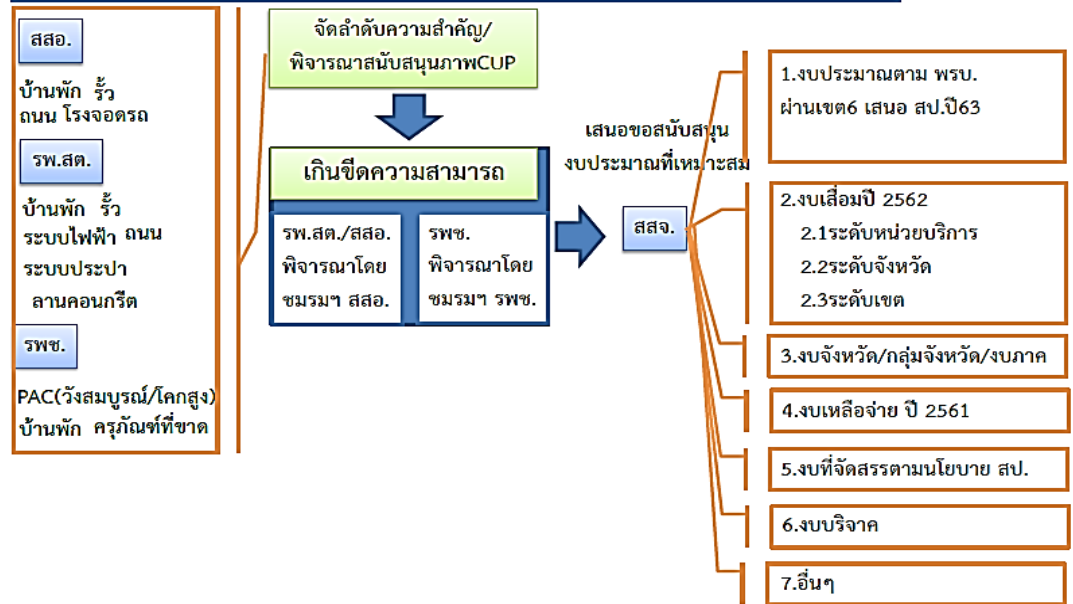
สสอ.

บ้านพัก รั้ว ถนน โรงจอดรถ

รพ.สต.

บ้านพัก รั้ว ระบบไฟฟ้า ถนน ระบบประปา ลานคอนกรีต

รพช.

PAC(วังสมบูรณ์/โคกสูง) บ้านพัก ครุภัณฑ์ที่ขาด

จัดลำดับความสำคัญ/ พิจารณาสนับสนุนภาพCUP

เกินขีดความสามารถ

รพ.สต./สสอ. พิจารณาโดย ชมรมฯ สสอ.

รพช. พิจารณาโดย ชมรมฯ รพช.

เสนอขอสนับสนุน งบประมาณที่เหมาะสม

สสจ.

1.งบประมาณตาม พรบ. ผ่านเขต6 เสนอ สป.ปี63

2.งบเสื่อมปี 2562
2.1ระดับหน่วยบริการ
2.2ระดับจังหวัด
2.3ระดับเขต

3.งบจังหวัด/กลุ่มจังหวัด/งบภาค

4.งบเหลือจ่าย ปี 2561

5.งบที่จัดสรรตามนโยบาย สป.

6.งบบริจาค

7.อื่นๆ